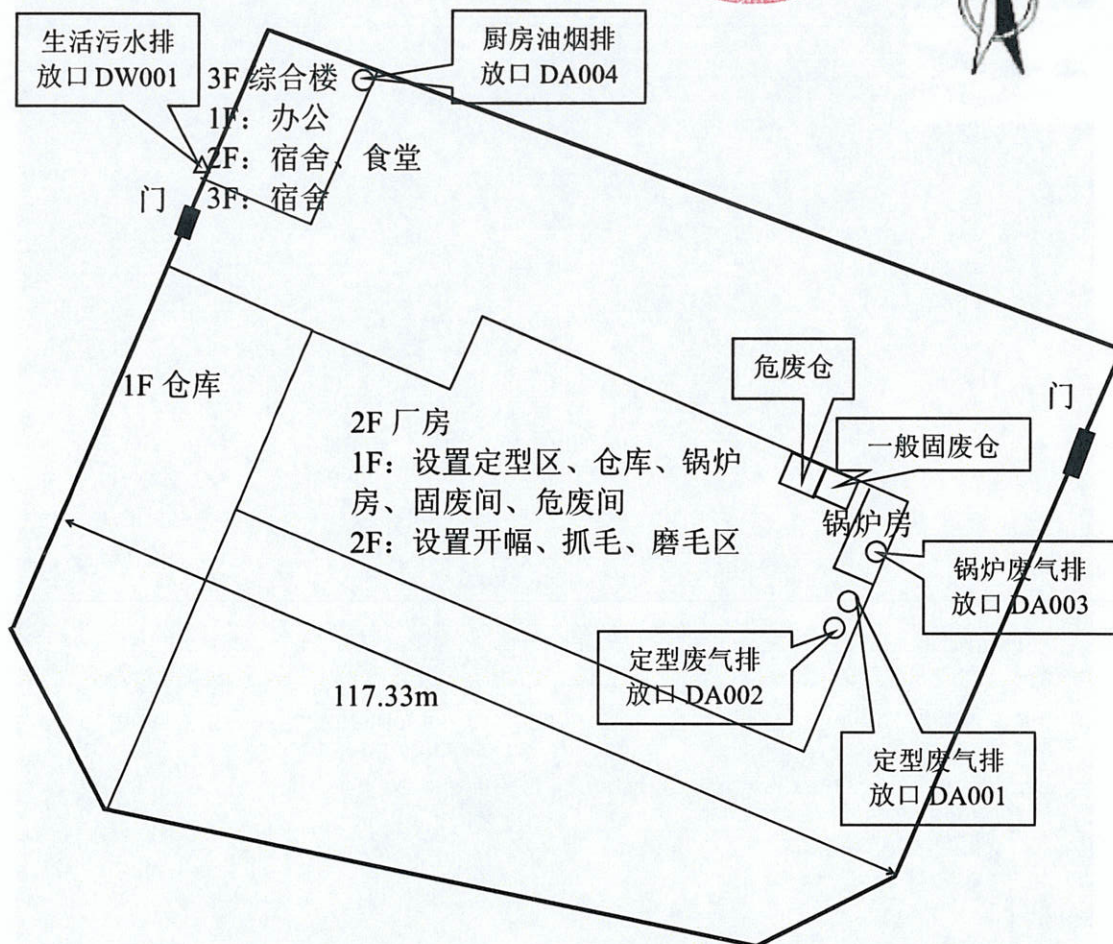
生活污水排放口 DW001

厨房油烟排放口 DA004

3F 综合楼
1F：办公
2F：宿舍、食堂
3F：宿舍

门

1F 仓库

2F 厂房
1F：设置定型区、仓库、锅炉房、固废间、危废间
2F：设置开幅、抓毛、磨毛区

危废仓

一般固废仓

门

锅炉房

锅炉废气排放口 DA003

定型废气排放口 DA002

117.33m

定型废气排放口 DA001